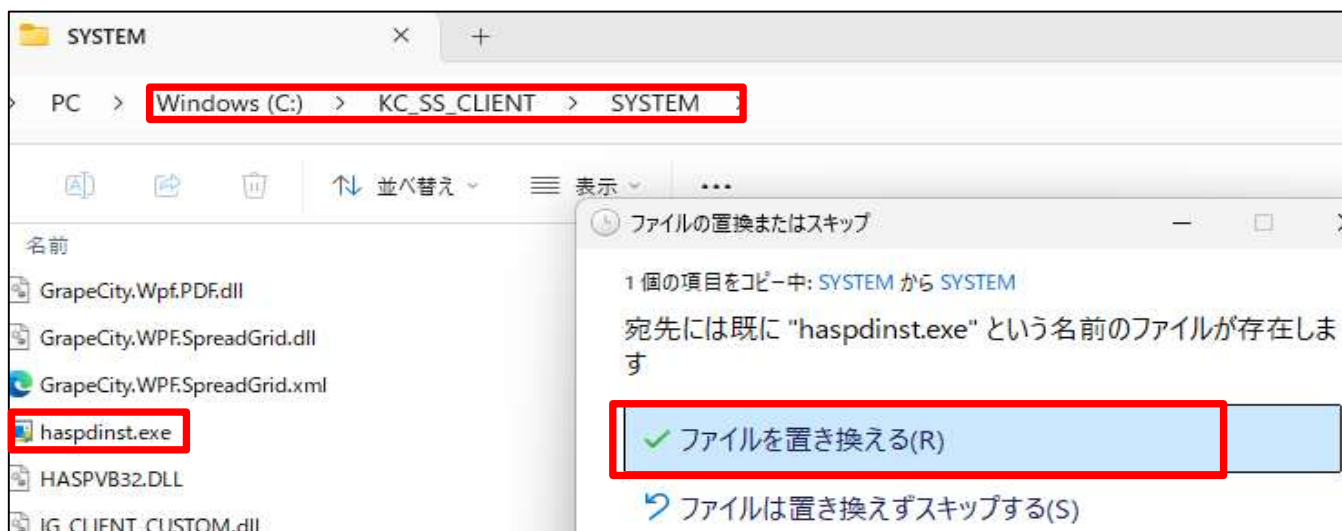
SYSTEM

PC > Windows (C:) > KC_SS_CLIENT > SYSTEM >

並べ替え 表示 ...

名前

GrapeCity.Wpf.PDF.dll

GrapeCity.WPF.SpreadGrid.dll

GrapeCity.WPF.SpreadGrid.xml

haspdinst.exe

HASPVB32.DLL

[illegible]

ファイルの置換またはスキップ

1 個の項目をコピー中: SYSTEM から SYSTEM

宛先には既に "haspdinst.exe" という名前のファイルが存在します

✓ ファイルを置き換える(R)

ファイルは置き換えずスキップする(S)